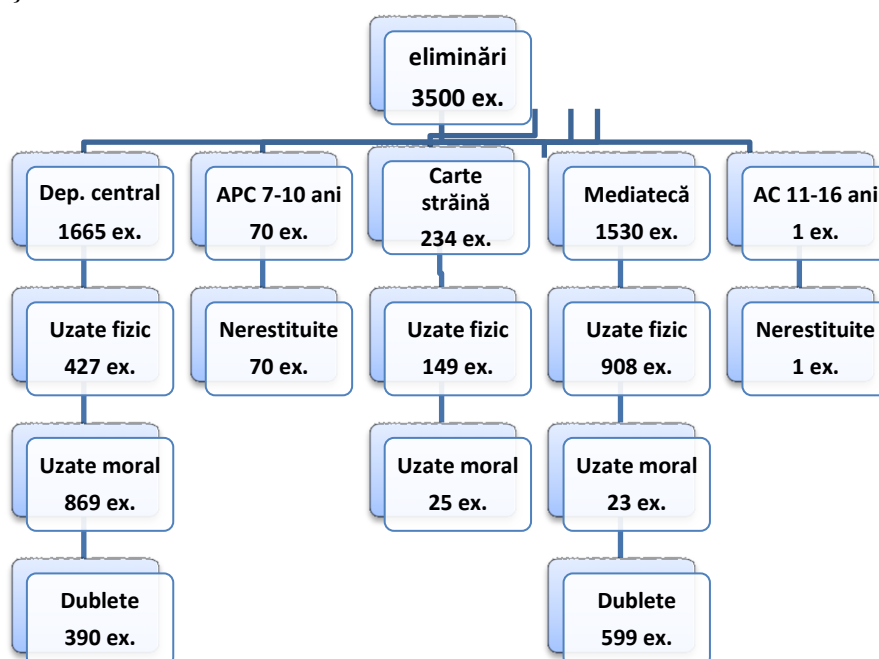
eliminări
3500 ex.

Dep. central
1665 ex.

Uzate fizic
427 ex.

Uzate moral
869 ex.

Dublete
390 ex.

APC 7-10 ani
70 ex.

Nerestituite
70 ex.

Carte străină
234 ex.

Uzate fizic
149 ex.

Uzate moral
25 ex.

Mediatecă
1530 ex.

Uzate fizic
908 ex.

Uzate moral
23 ex.

Dublete
599 ex.

AC 11-16 ani
1 ex.

Nerestituite
1 ex.